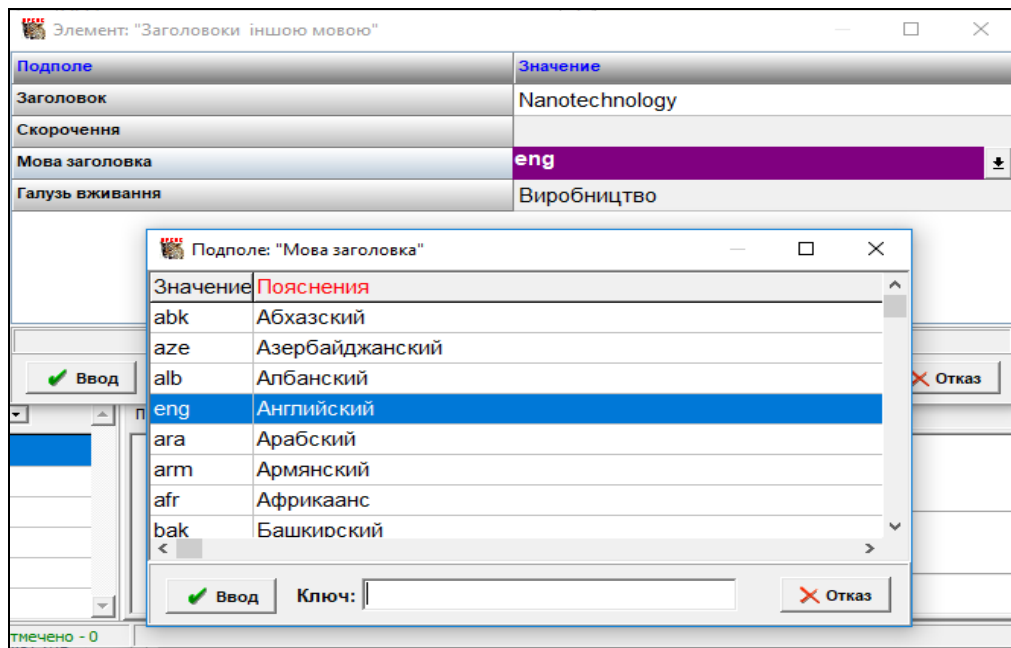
Элемент: "Заголовоки іншою мовою"

| Подполе | Значение |
|---|---|
| Заголовок | Nanotechnology |
| Скорочення | |
| Мова заголовка | eng |
| Галузь вживання | Виробництво |

Ввод

Отказ

Подполе: "Мова заголовка"

| Значение | Пояснения |
|---|---|
| abk | Абхазский |
| aze | Азербайджанский |
| alb | Албанский |
| eng | Английский |
| ara | Арабский |
| arm | Армянский |
| afr | Африкаанс |
| bak | Башкирский |

Ввод

Ключ:

Отказ

тмечено - 0